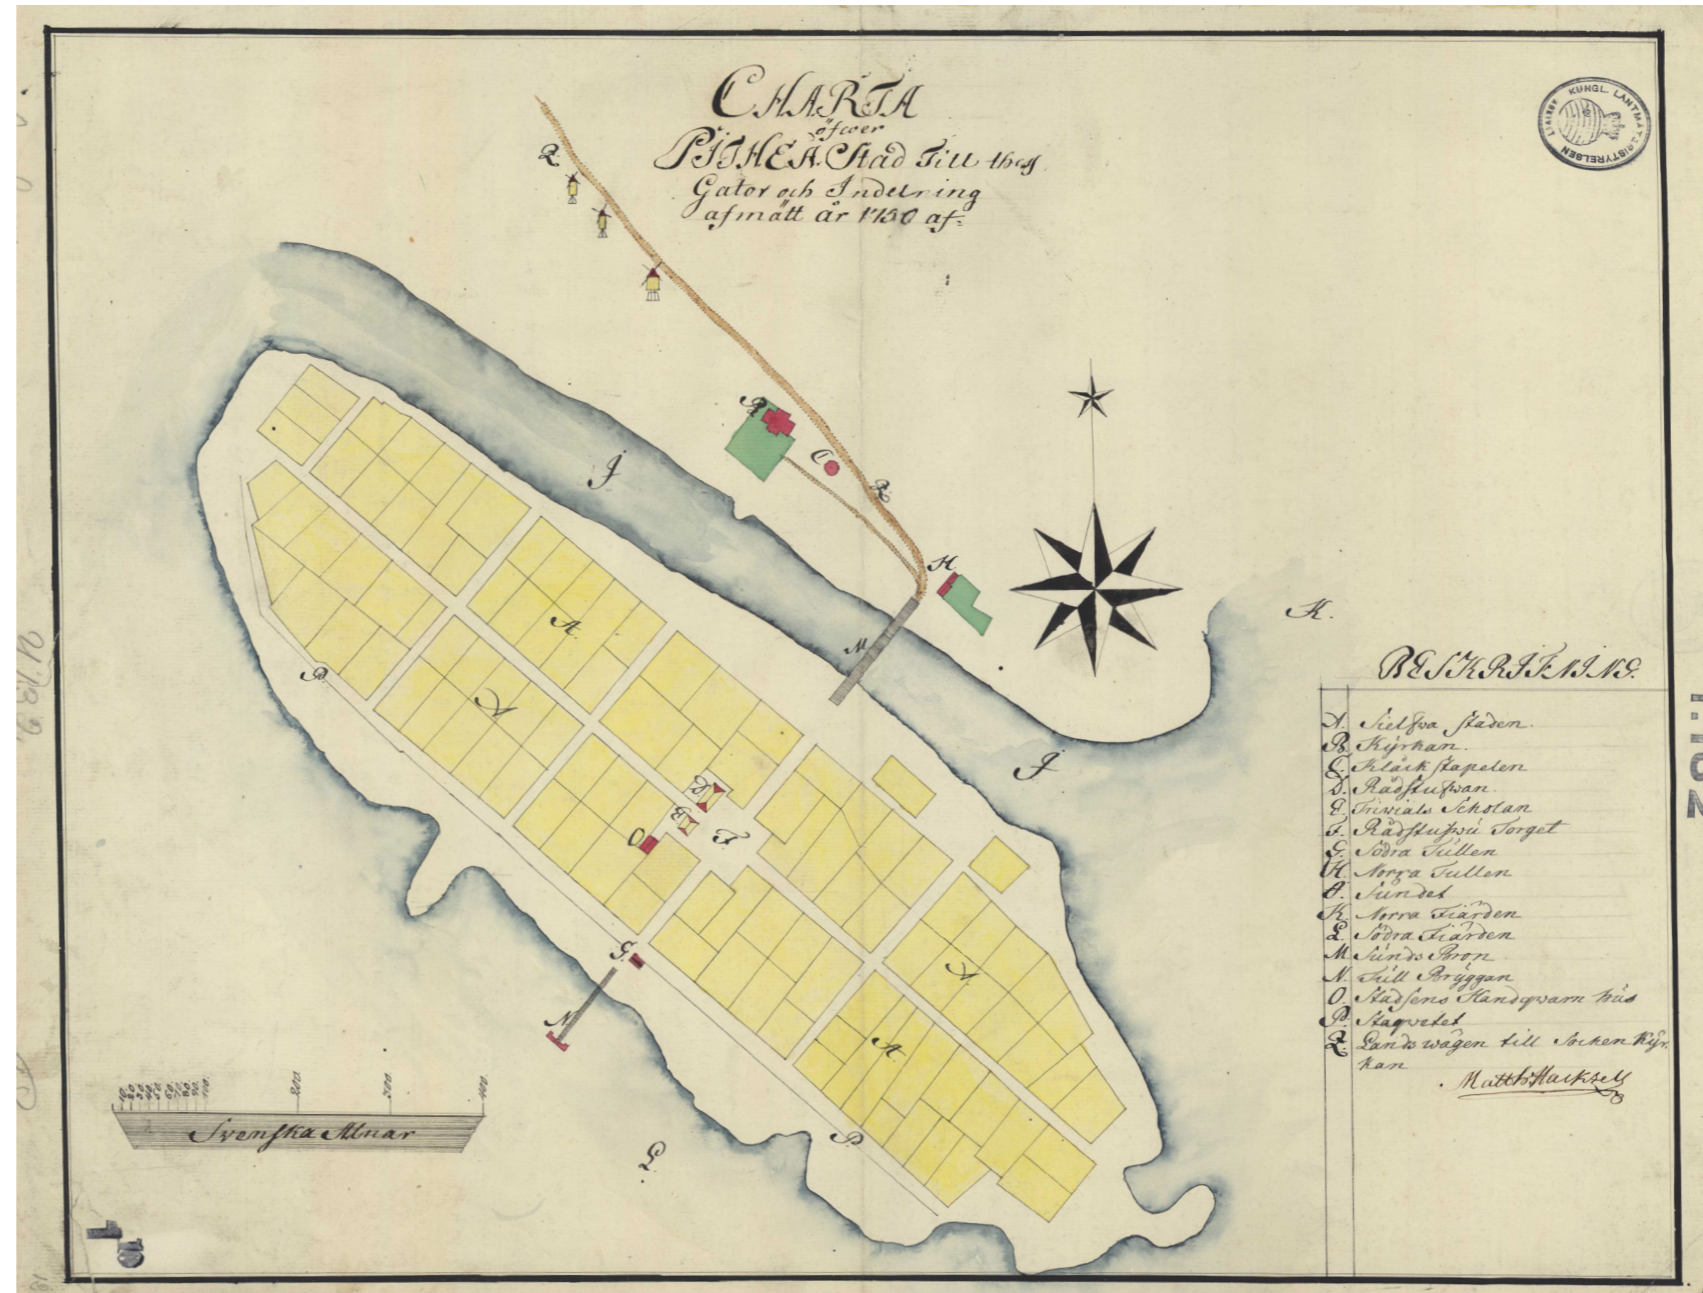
CHARTA
öfwer
PITHEÅ Stad Till thess
Gator och Indelning
afmätt år 1750 af:

KUNGL. LANTMÄTERISTYRELSEN

Q
B
C
R
I
H
M
K
A
B
I
D
E
F
O
G
N
A
P
L

BESKRIFNING.

| | |
|---|---|
| A. | Sielfwa Staden. |
| B. | Kijrkan. |
| C. | Klåck stapelen |
| D. | Rådstufwan. |
| E. | Trivials Scholan |
| F. | Rådstufwu Torget |
| G. | Södra Tullen |
| H. | Norra Tullen |
| I. | Sundet |
| K. | Norra Fiärden |
| L. | Södra Fiärden |
| M. | Sunds Bron |
| N. | Tull Bryggan |
| O. | Stadsens Handqvarn hus |
| P. | Stagvetet |
| Q. | Landswägen till Socken Kyrkan |

Matth. Haiksell

100 200 300 400
Swenska Alnar